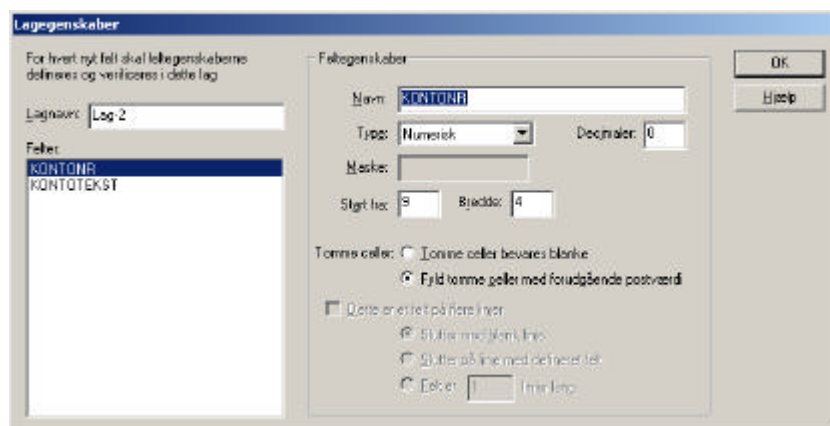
Lagegenskaber

For hvert nyt felt skal felegenskaberne defineres og verificeres i dette lag

Lagnavn: Lag-2

Felter:
KONTONR
KONTOTEKST

Feltegenskaber

Navn: KONTONR

Type: Numerisk

Decimaler: 0

Maske:

Start fra: 9

Bredde: 4

Tomme celler: Tomme celler bevares blanke

Fyld tomme celler med forudgående postværdi

Dette er et felt på flere linjer

Slutter med blank linje

Slutter på linje med defineret felt

Fast er 1 linjer lang

OK

Hjælp